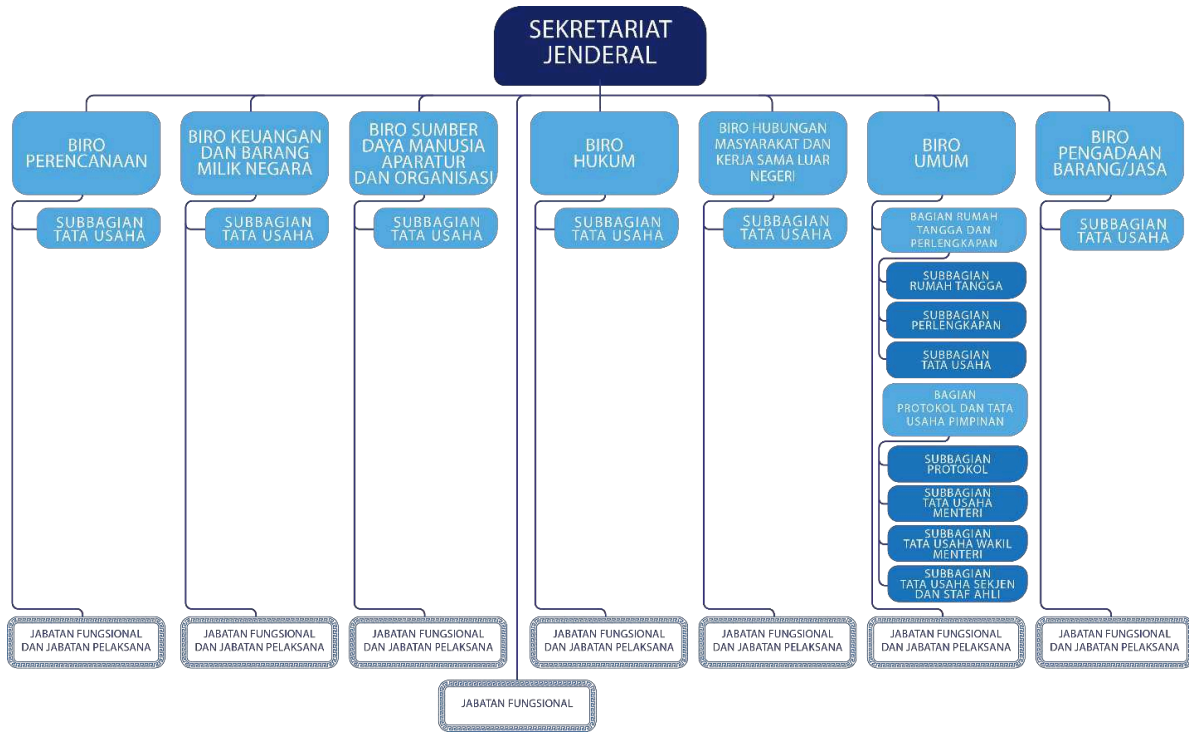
SEKRETARIAT JENDERAL

BIRO PERENCANAAN

SUBBAGIAN TATA USAHA

JABATAN FUNGSIONAL DAN JABATAN PELAKSANA

BIRO KEUANGAN DAN BARANG MILIK NEGARA

SUBBAGIAN TATA USAHA

JABATAN FUNGSIONAL DAN JABATAN PELAKSANA

BIRO SUMBER DAYA MANUSIA APARATUR DAN ORGANISASI

SUBBAGIAN TATA USAHA

JABATAN FUNGSIONAL DAN JABATAN PELAKSANA

BIRO HUKUM

SUBBAGIAN TATA USAHA

JABATAN FUNGSIONAL DAN JABATAN PELAKSANA

BIRO HUBUNGAN MASYARAKAT DAN KERJA SAMA LUAR NEGERI

SUBBAGIAN TATA USAHA

JABATAN FUNGSIONAL DAN JABATAN PELAKSANA

BIRO UMUM

BAGIAN RUMAH TANGGA DAN PERLENGKAPAN

SUBBAGIAN RUMAH TANGGA

SUBBAGIAN PERLENGKAPAN

SUBBAGIAN TATA USAHA

BAGIAN PROTOKOL DAN TATA USAHA PIMPINAN

SUBBAGIAN PROTOKOL

SUBBAGIAN TATA USAHA MENTERI

SUBBAGIAN TATA USAHA WAKIL MENTERI

SUBBAGIAN TATA USAHA SEKJEN DAN STAF AHLI

JABATAN FUNGSIONAL DAN JABATAN PELAKSANA

BIRO PENGADAAN BARANG/JASA

SUBBAGIAN TATA USAHA

JABATAN FUNGSIONAL DAN JABATAN PELAKSANA

JABATAN FUNGSIONAL